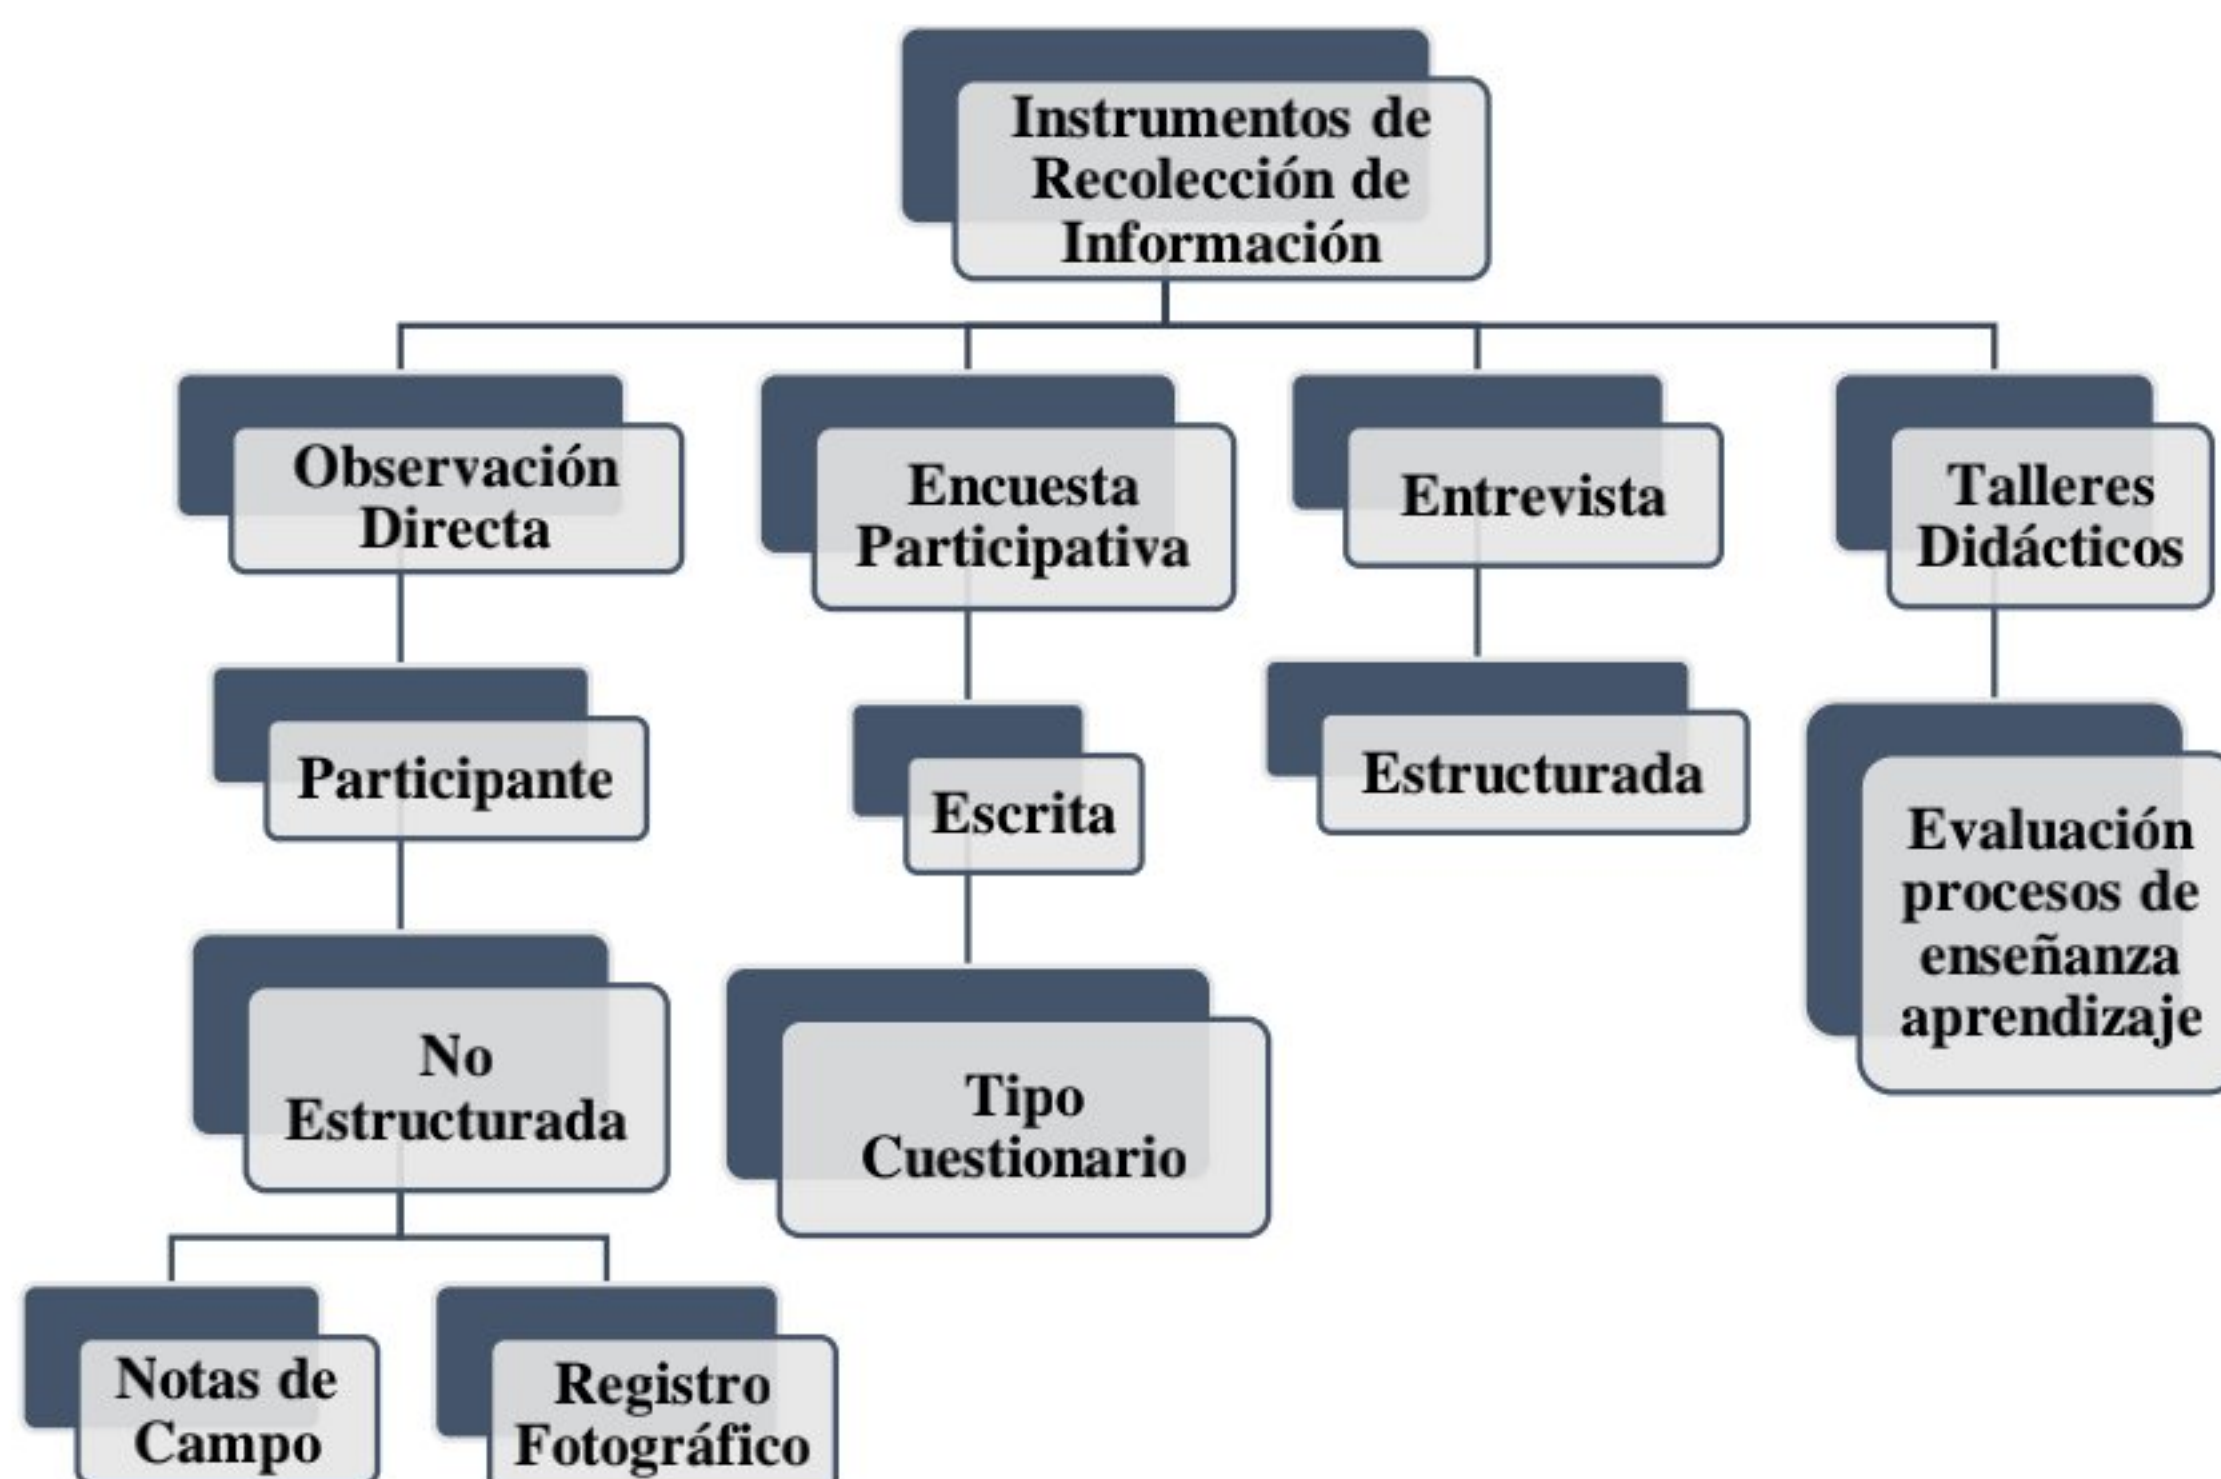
Instrumentos de Recolección de Información

Observación Directa

Participante

No Estructurada

Notas de Campo

Registro Fotográfico

Encuesta Participativa

Escrita

Tipo Cuestionario

Entrevista

Estructurada

Talleres Didácticos

Evaluación procesos de enseñanza aprendizaje